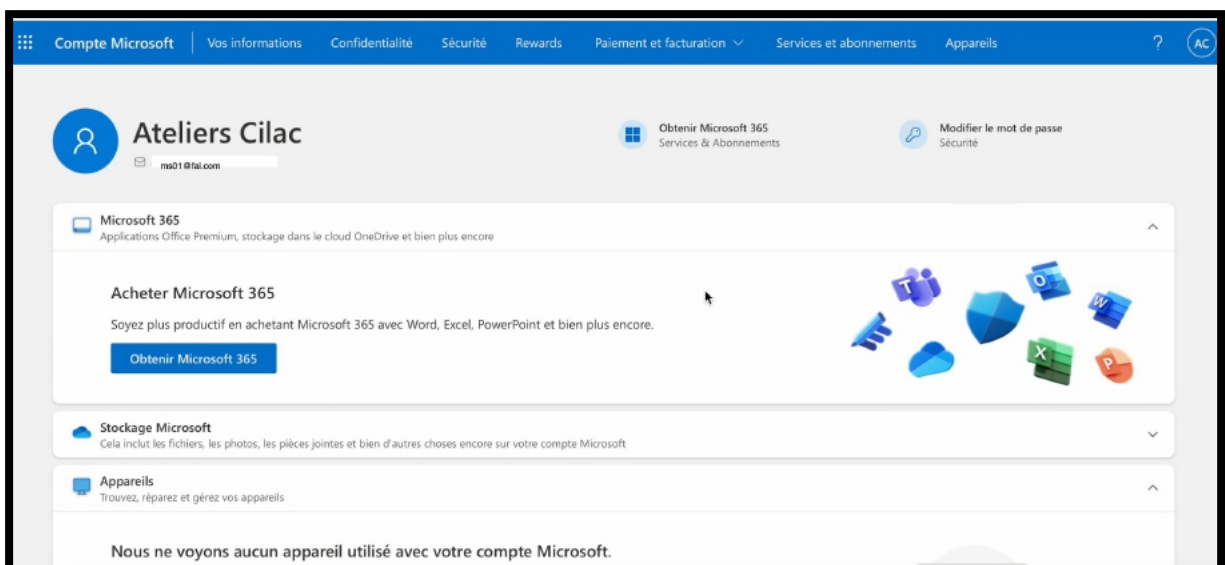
Compte Microsoft | Vos informations Confidentialité Sécurité Rewards Paiement et facturation Services et abonnements Appareils ? AC

Ateliers Cilac
ms01@fai.com

Obtenir Microsoft 365
Services & Abonnements

Modifier le mot de passe
Sécurité

Microsoft 365
Applications Office Premium, stockage dans le cloud OneDrive et bien plus encore

Acheter Microsoft 365
Soyez plus productif en achetant Microsoft 365 avec Word, Excel, PowerPoint et bien plus encore.
Obtenir Microsoft 365

Stockage Microsoft
Cela inclut les fichiers, les photos, les pièces jointes et bien d'autres choses encore sur votre compte Microsoft

Appareils
Trouvez, réparez et gérez vos appareils

Nous ne voyons aucun appareil utilisé avec votre compte Microsoft.